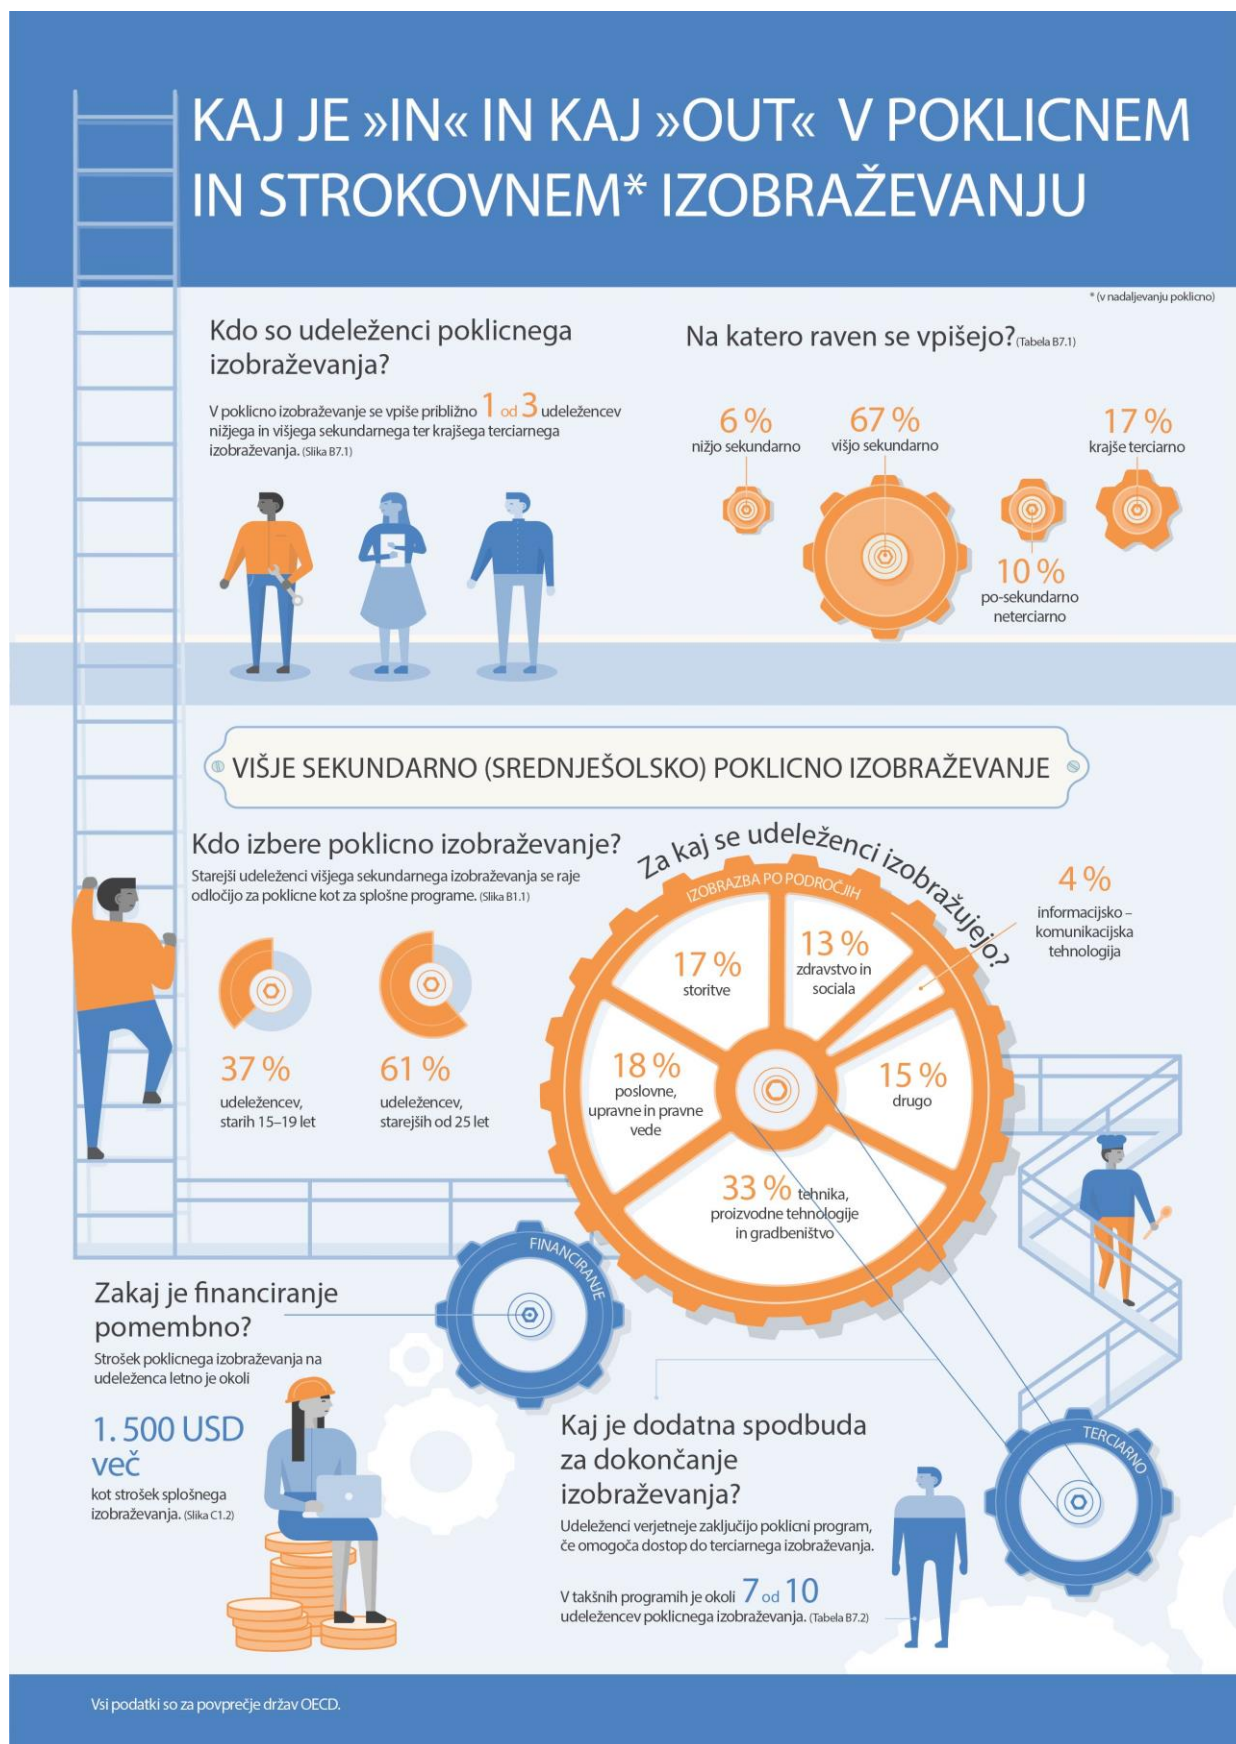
KAJ JE »IN« IN KAJ »OUT« V POKLICNEM IN STROKOVNEM* IZOBRAŽEVANJU

* (v nadaljevanju poklicno)

Kdo so udeleženci poklicnega izobraževanja?

V poklicno izobraževanje se vpiše približno 1 od 3 udeležencev nižjega in višjega sekundarnega ter krajšega terciarnega izobraževanja. (Slika B7.1)

Na katero raven se vpišejo? (Tabela B7.1)

6 % nižjo sekundarno

67 % višjo sekundarno

17 % krajše terciarno

10 % po-sekundarno neterciarno

VIŠJE SEKUNDARNO (SREDNJEŠOLSKO) POKLICNO IZOBRAŽEVANJE

Kdo izbere poklicno izobraževanje?

Starejši udeleženci višjega sekundarnega izobraževanja se raje odločijo za poklicne kot za splošne programe. (Slika B1.1)

37 % udeležencev, starih 15–19 let

61 % udeležencev, starejših od 25 let

Za kaj se udeleženci izobražujejo?

IZOBRAZBA PO PODROČJIH

17 % storitve

13 % zdravstvo in sociala

4 % informacijsko – komunikacijska tehnologija

18 % poslovne, upravne in pravne vede

15 % drugo

33 % tehnika, proizvodne tehnologije in gradbeništvo

FINANCIRANJE

Zakaj je financiranje pomembno?

Strošek poklicnega izobraževanja na udeleženca letno je okoli

1. 500 USD več

kot strošek splošnega izobraževanja. (Slika C1.2)

Kaj je dodatna spodbuda za dokončanje izobraževanja?

Udeleženci verjetneje zaključijo poklicni program, če omogoča dostop do terciarnega izobraževanja.

V takšnih programih je okoli 7 od 10 udeležencev poklicnega izobraževanja. (Tabela B7.2)

TERCIARNO

Vsi podatki so za povprečje držav OECD.